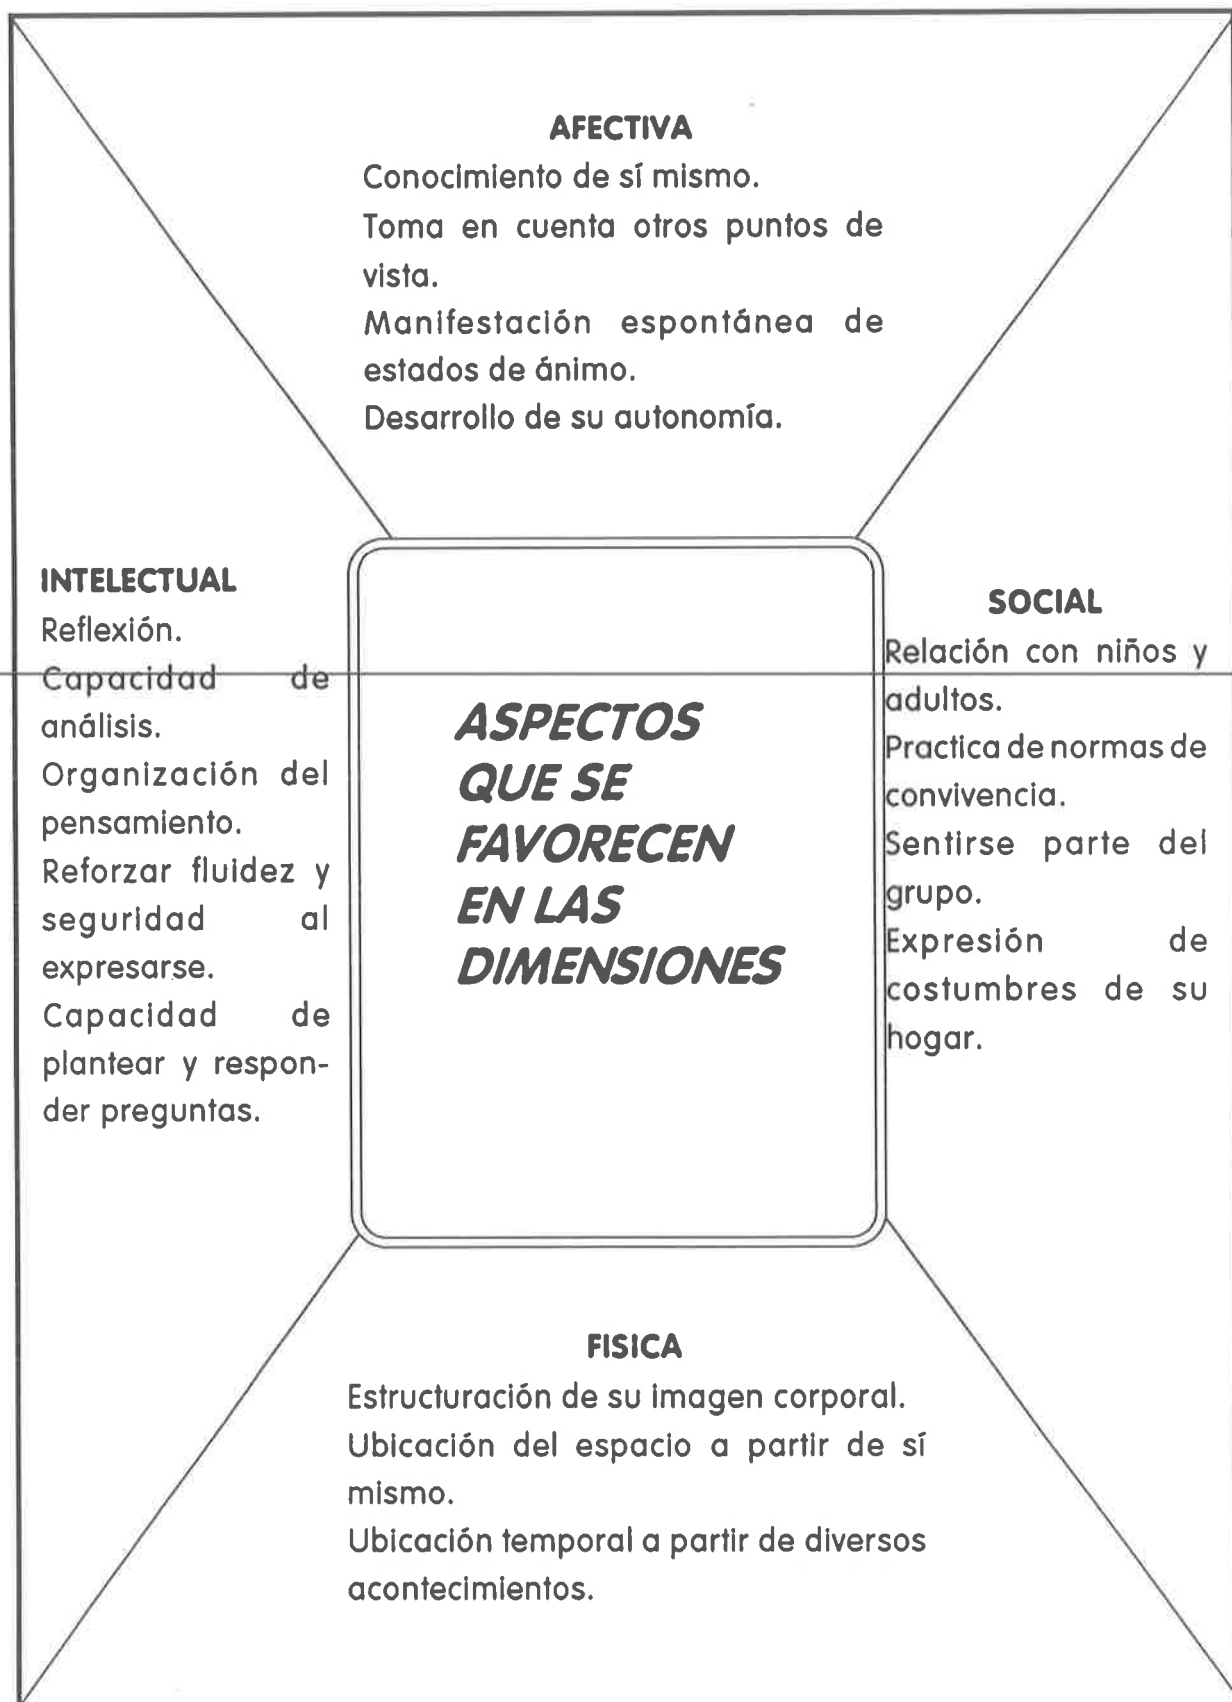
AFECTIVA
Conocimiento de sí mismo.
Toma en cuenta otros puntos de vista.
Manifestación espontánea de estados de ánimo.
Desarrollo de su autonomía.

INTELECTUAL
Reflexión.
Capacidad de análisis.
Organización del pensamiento.
Reforzar fluidez y seguridad al expresarse.
Capacidad de plantear y responder preguntas.

ASPECTOS QUE SE FAVORECEN EN LAS DIMENSIONES

SOCIAL
Relación con niños y adultos.
Practica de normas de convivencia.
Sentirse parte del grupo.
Expresión de costumbres de su hogar.

FISICA
Estructuración de su imagen corporal.
Ubicación del espacio a partir de sí mismo.
Ubicación temporal a partir de diversos acontecimientos.